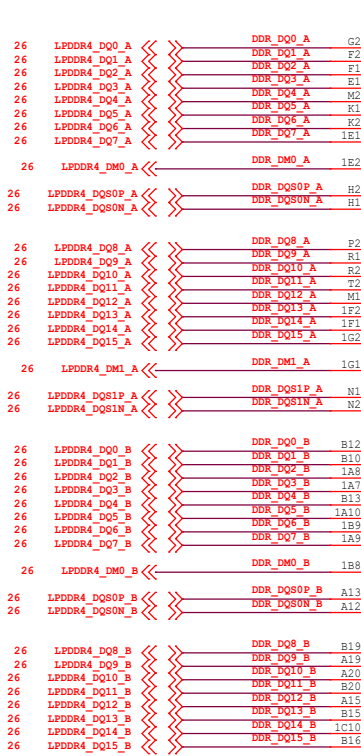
26 LPDDR4_DQ0_A DDR_DQ0_A G2
26 LPDDR4_DQ1_A DDR_DQ1_A F2
26 LPDDR4_DQ2_A DDR_DQ2_A F1
26 LPDDR4_DQ3_A DDR_DQ3_A E1
26 LPDDR4_DQ4_A DDR_DQ4_A M2
26 LPDDR4_DQ5_A DDR_DQ5_A K1
26 LPDDR4_DQ6_A DDR_DQ6_A K2
26 LPDDR4_DQ7_A DDR_DQ7_A 1E1

26 LPDDR4_DM0_A DDR_DM0_A 1E2

26 LPDDR4_DQS0P_A DDR_DQS0P_A H2
26 LPDDR4_DQS0N_A DDR_DQS0N_A H1

26 LPDDR4_DQ8_A DDR_DQ8_A P2
26 LPDDR4_DQ9_A DDR_DQ9_A R1
26 LPDDR4_DQ10_A DDR_DQ10_A R2
26 LPDDR4_DQ11_A DDR_DQ11_A T2
26 LPDDR4_DQ12_A DDR_DQ12_A M1
26 LPDDR4_DQ13_A DDR_DQ13_A 1F2
26 LPDDR4_DQ14_A DDR_DQ14_A 1F1
26 LPDDR4_DQ15_A DDR_DQ15_A 1G2

26 LPDDR4_DM1_A DDR_DM1_A 1G1

26 LPDDR4_DQS1P_A DDR_DQS1P_A N1
26 LPDDR4_DQS1N_A DDR_DQS1N_A N2

26 LPDDR4_DQ0_B DDR_DQ0_B B12
26 LPDDR4_DQ1_B DDR_DQ1_B B10
26 LPDDR4_DQ2_B DDR_DQ2_B 1A8
26 LPDDR4_DQ3_B DDR_DQ3_B 1A7
26 LPDDR4_DQ4_B DDR_DQ4_B B13
26 LPDDR4_DQ5_B DDR_DQ5_B 1A10
26 LPDDR4_DQ6_B DDR_DQ6_B 1B9
26 LPDDR4_DQ7_B DDR_DQ7_B 1A9

26 LPDDR4_DM0_B DDR_DM0_B 1B8

26 LPDDR4_DQS0P_B DDR_DQS0P_B A13
26 LPDDR4_DQS0N_B DDR_DQS0N_B A12

26 LPDDR4_DQ8_B DDR_DQ8_B B19
26 LPDDR4_DQ9_B DDR_DQ9_B A19
26 LPDDR4_DQ10_B DDR_DQ10_B A20
26 LPDDR4_DQ11_B DDR_DQ11_B B20
26 LPDDR4_DQ12_B DDR_DQ12_B A15
26 LPDDR4_DQ13_B DDR_DQ13_B B15
26 LPDDR4_DQ14_B DDR_DQ14_B 1C10
26 LPDDR4_DQ15_B DDR_DQ15_B B16